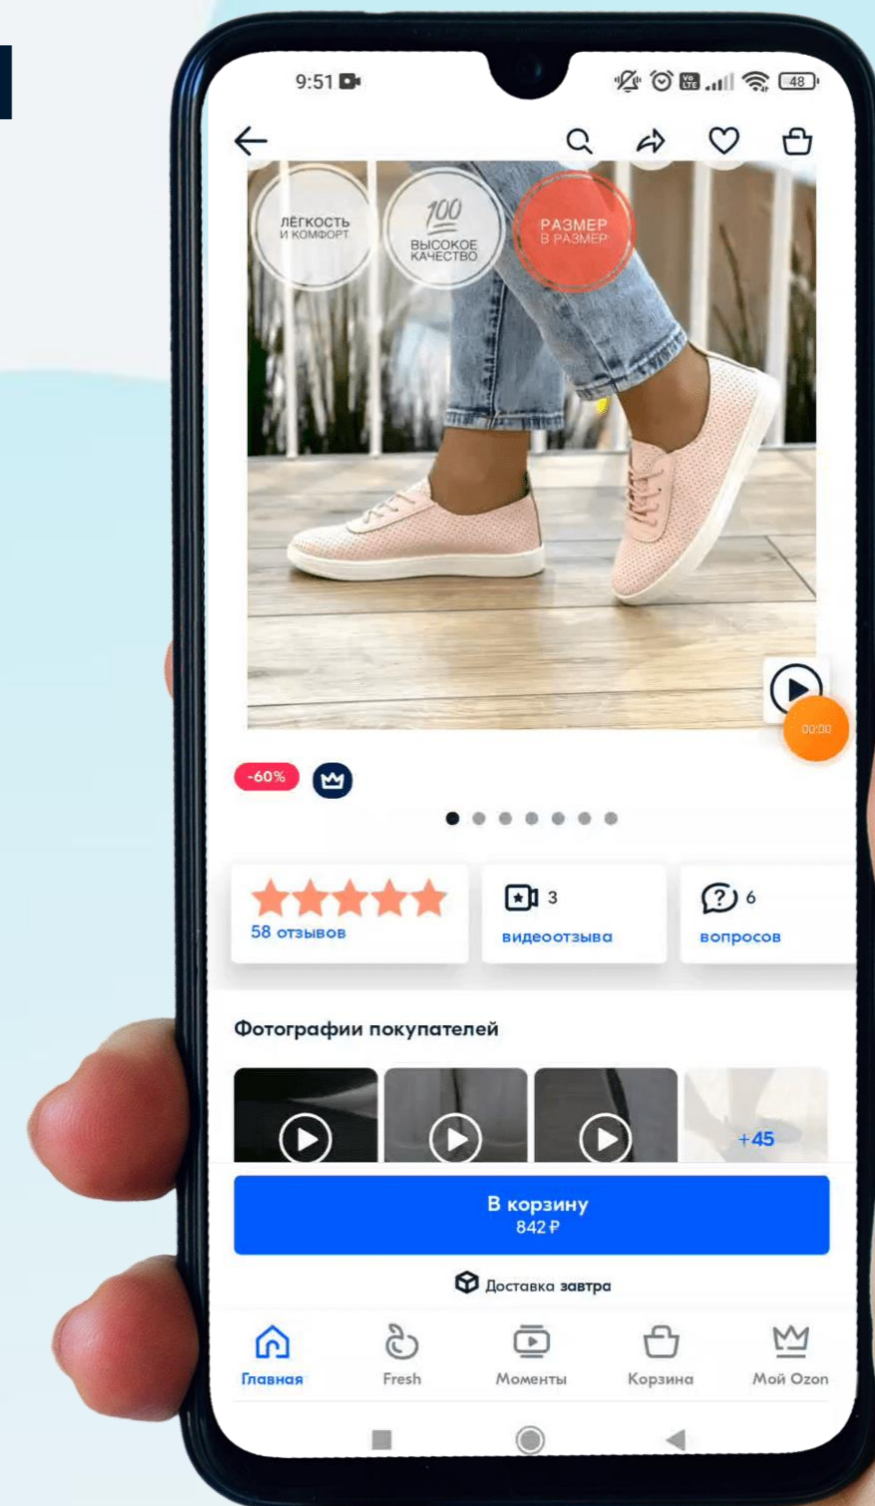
9:51

48

ЛЁГКОСТЬ И КОМФОРТ

100 ВЫСОКОЕ КАЧЕСТВО

РАЗМЕР В РАЗМЕР

00:00

-60%

58 отзывов

3 видеоотзыва

6 вопросов

Фотографии покупателей

+45

В корзину
842 ₽

Доставка завтра

Главная

Fresh

Моменты

Корзина

Мой Ozon